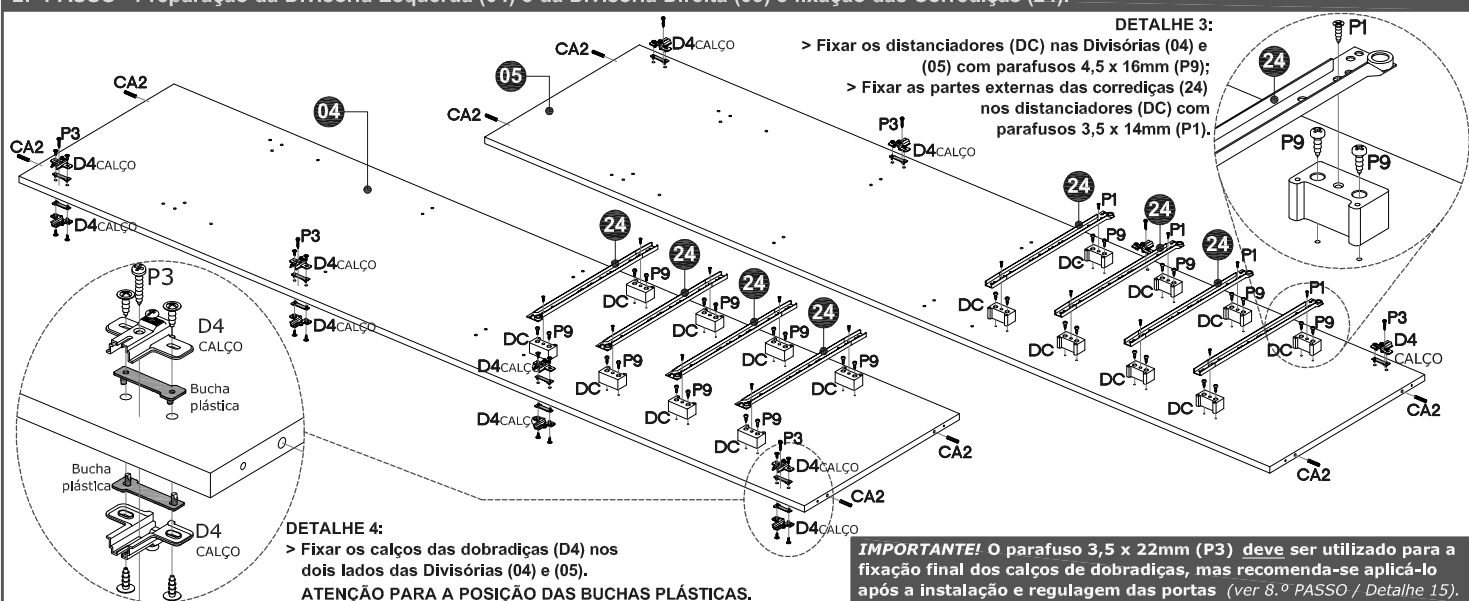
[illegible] PASSO - Preparação da Divisória Esquerda (04) e da Divisória Direita (05) e fixação das Corrediças (24).

DETALHE 3:
> Fixar os distanciadores (DC) nas Divisórias (04) e (05) com parafusos 4,5 x 16mm (P9);
> Fixar as partes externas das corrediças (24) nos distanciadores (DC) com parafusos 3,5 x 14mm (P1).

P1
24
P9
P9

CA2
D4CALÇO
05
CA2
P3
D4CALÇO
CA2
P3
CA2
D4CALÇO
04
D4CALÇO
P3
D4CALÇO
D4CALÇO
24
24
24
24
24
P9
DC
P9
DC
P9
DC
P9
DC
P9
DC
P9
D4CALÇO
P9
DC
P9
P9
DC
P9
P9
D4CALÇO
P3
D4CALÇO
CA2
CA2
D4CALÇO

24
P1
24
P1
24
P1
DC
P9
DC
P9
DC
P9
DC
P9
P1
DC
P9
DC
DC
DC
DC
P3
D4
CALÇO
CA2
CA2

P3
D4
CALÇO
Bucha plástica
Bucha plástica
D4
CALÇO

DETALHE 4:
> Fixar os calços das dobradiças (D4) nos dois lados das Divisórias (04) e (05).
ATENÇÃO PARA A POSIÇÃO DAS BUCHAS PLÁSTICAS.

IMPORTANTE! O parafuso 3,5 x 22mm (P3) deve ser utilizado para a fixação final dos calços de dobradiças, mas recomenda-se aplicá-lo após a instalação e regulagem das portas (ver 8.º PASSO / Detalhe 15).